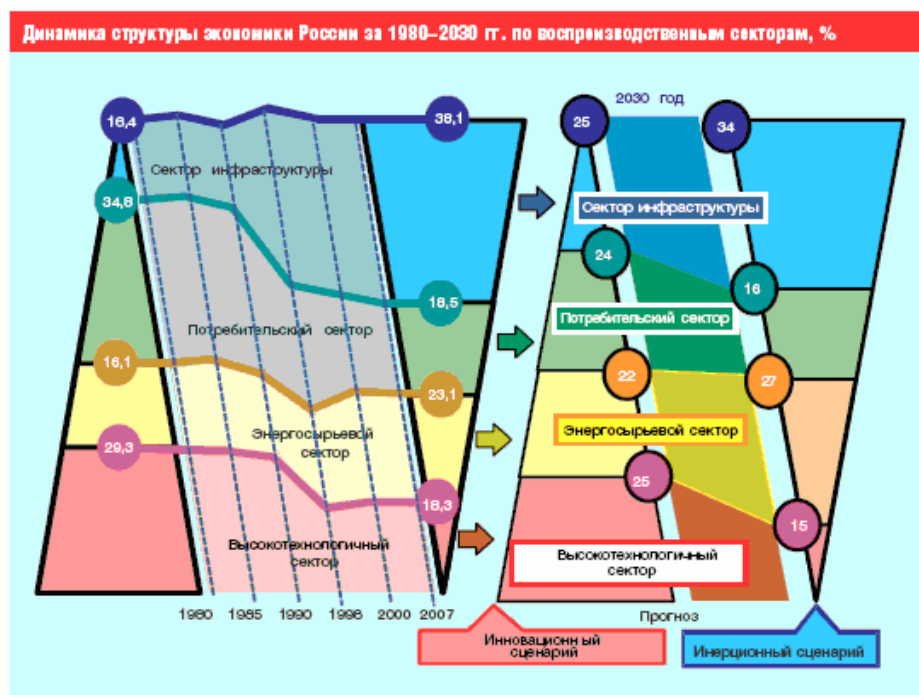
Динамика структуры экономики России за 1980–2030 гг. по воспроизводственным секторам, %

16,4
38,1
Сектор инфраструктуры
34,8
18,5
Потребительский сектор
16,1
23,1
Энергосырьевой сектор
29,3
18,3
Высокотехнологичный сектор

1980 1985 1990 1996 2000 2007

2030 год
25
34
Сектор инфраструктуры
24
16
Потребительский сектор
22
27
Энергосырьевой сектор
25
15
Высокотехнологичный сектор

Прогноз
Инновационный сценарий
Инерционный сценарий